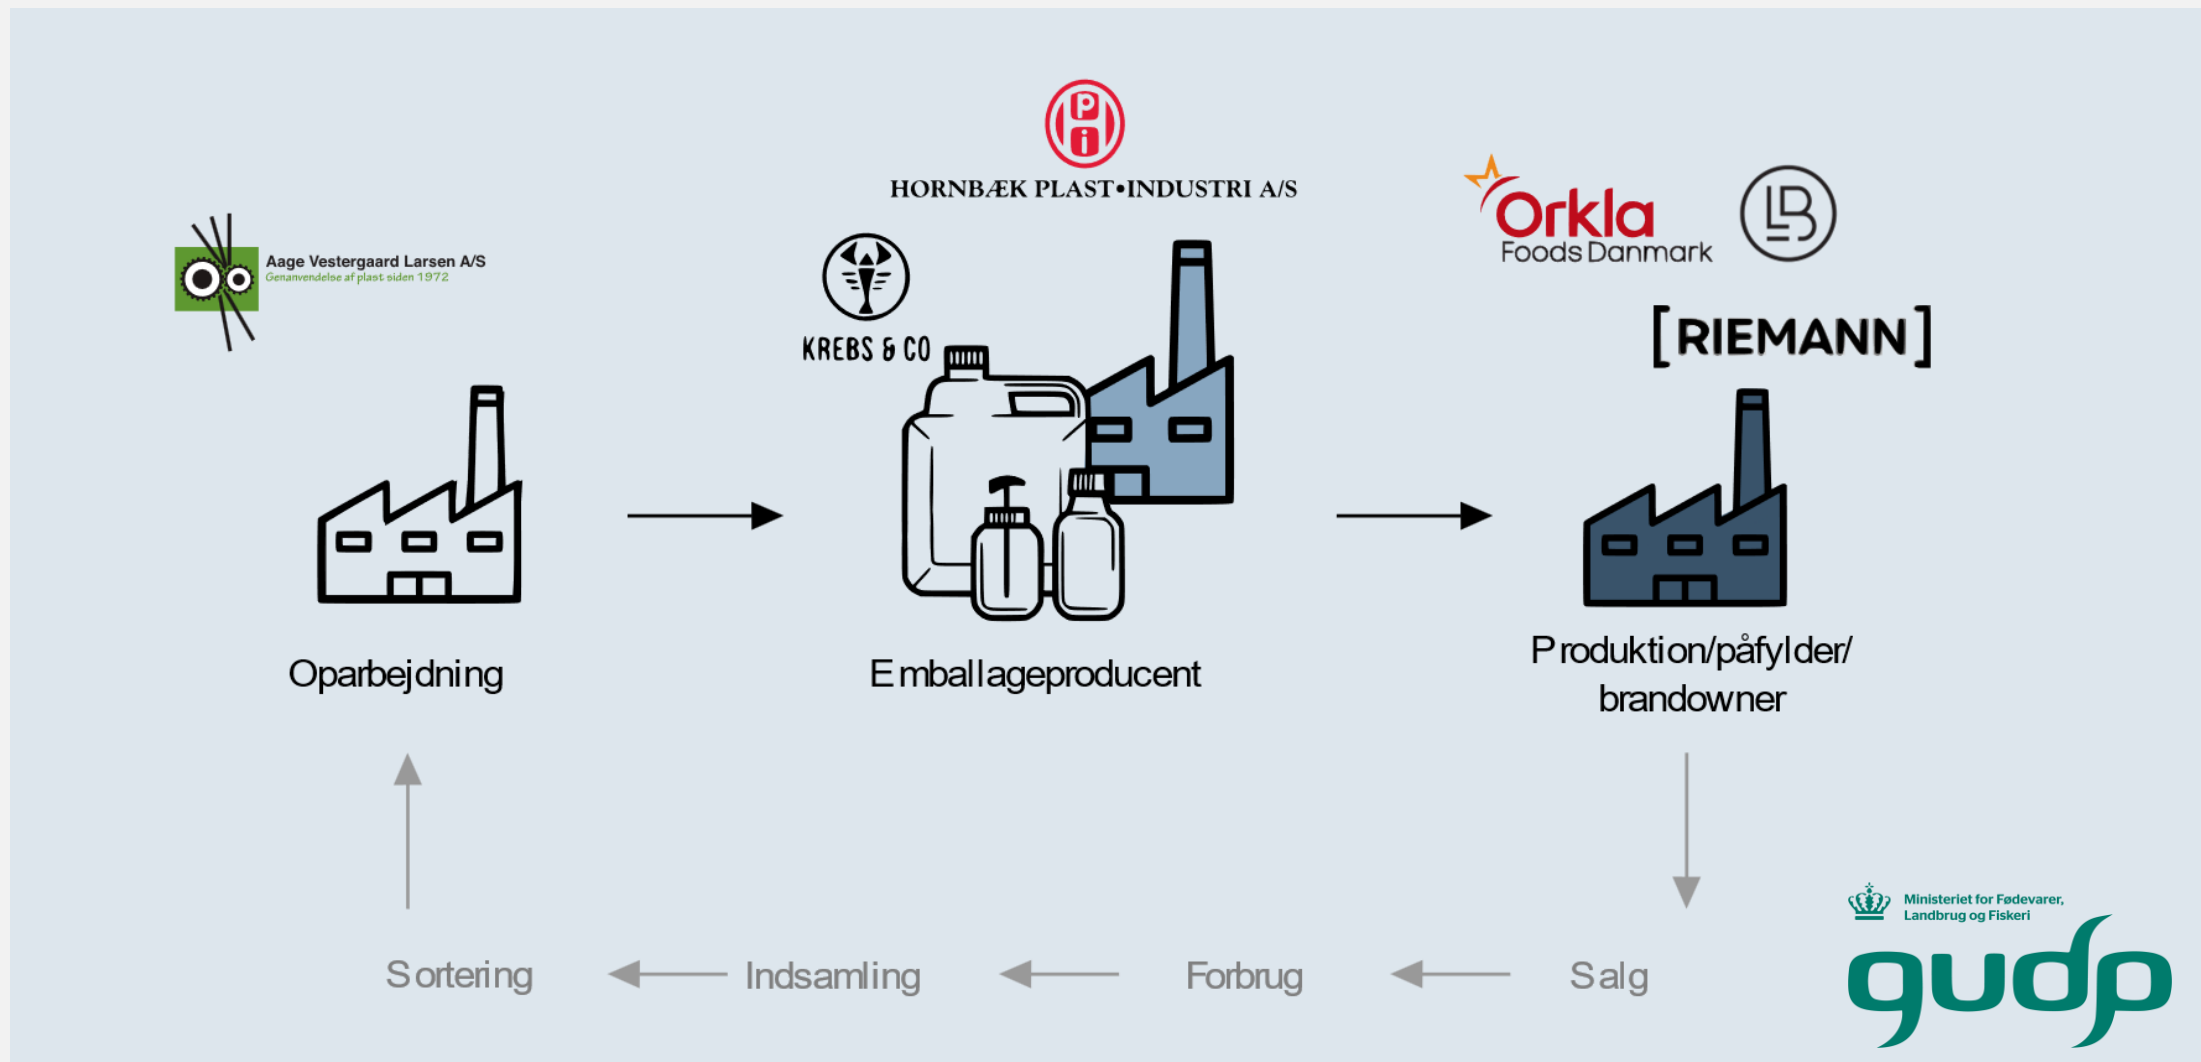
HORNBÆK PLAST•INDUSTRI A/S

Aage Vestergaard Larsen A/S
Genanvendelse af plast siden 1972

KREBS & CO

Orkla
Foods Danmark

LB

[RIEMANN]

Oparbejdning

Emballageproducent

Produktion/påfylder/ brandowner

Sortering

Indsamling

Forbrug

Salg

Ministeriet for Fødevarer, Landbrug og Fiskeri

gudp